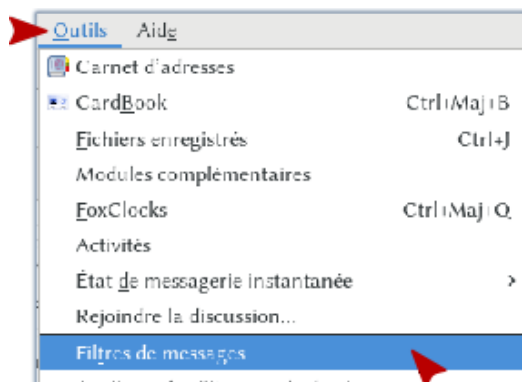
Outils Aide

Carnet d'adresses

CardBook Ctrl+Maj+B

Fichiers enregistrés Ctrl+J

Modules complémentaires

FoxClocks Ctrl+Maj+Q

Activités

État de messagerie instantanée ›

Rejoindre la discussion...

Filtres de messages

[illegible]